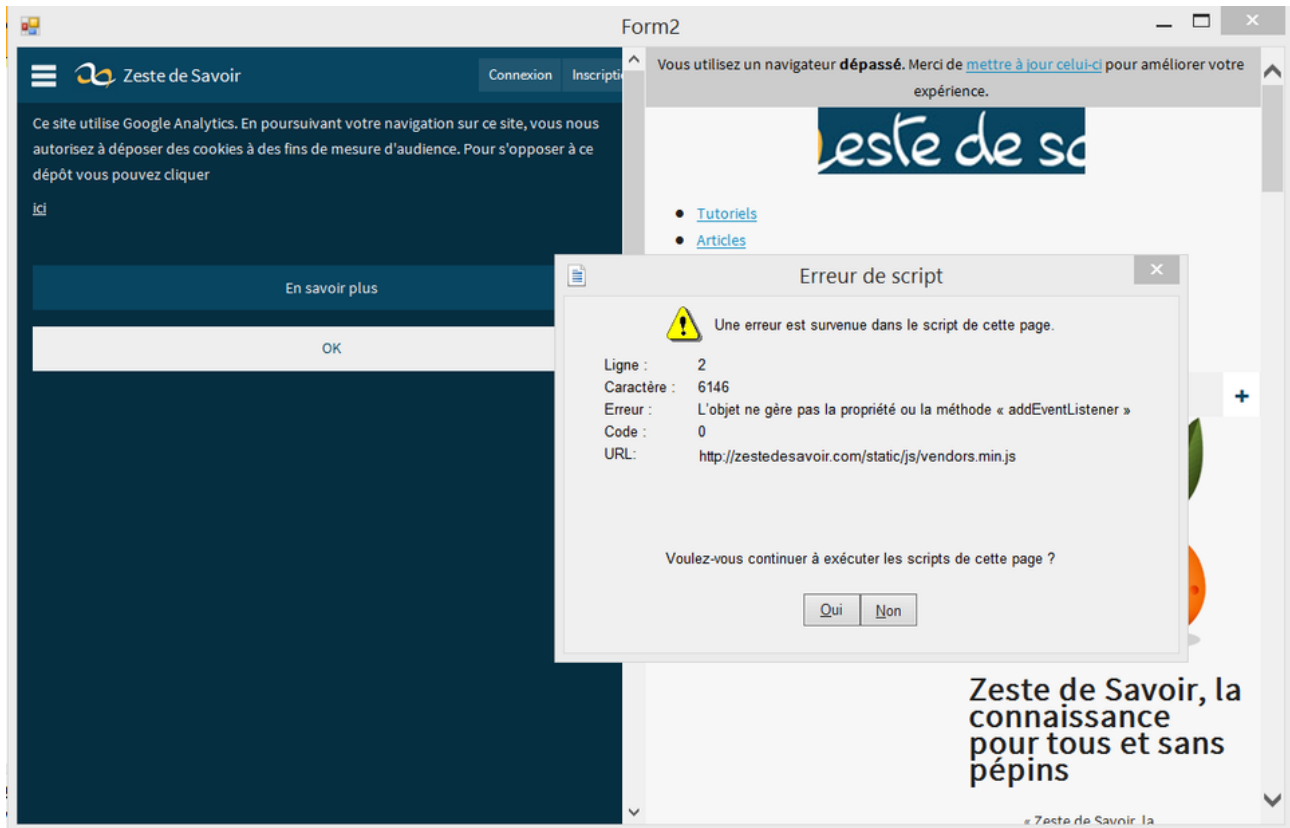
Form2

Zeste de Savoir

Connexion Inscripti

Ce site utilise Google Analytics. En poursuivant votre navigation sur ce site, vous nous autorisez à déposer des cookies à des fins de mesure d'audience. Pour s'opposer à ce dépôt vous pouvez cliquer

ici

En savoir plus

OK

Vous utilisez un navigateur **dépassé**. Merci de mettre à jour celui-ci pour améliorer votre expérience.

Zeste de s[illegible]

- Tutoriels
- Articles

Erreur de script

Une erreur est survenue dans le script de cette page.

Ligne : 2
Caractère : 6146
Erreur : L'objet ne gère pas la propriété ou la méthode « addEventListener »
Code : 0
URL: http://zestedesavoir.com/static/js/vendors.min.js

Voulez-vous continuer à exécuter les scripts de cette page ?

Oui Non

+

Zeste de Savoir, la connaissance pour tous et sans pépins

« Zeste de Savoir, la